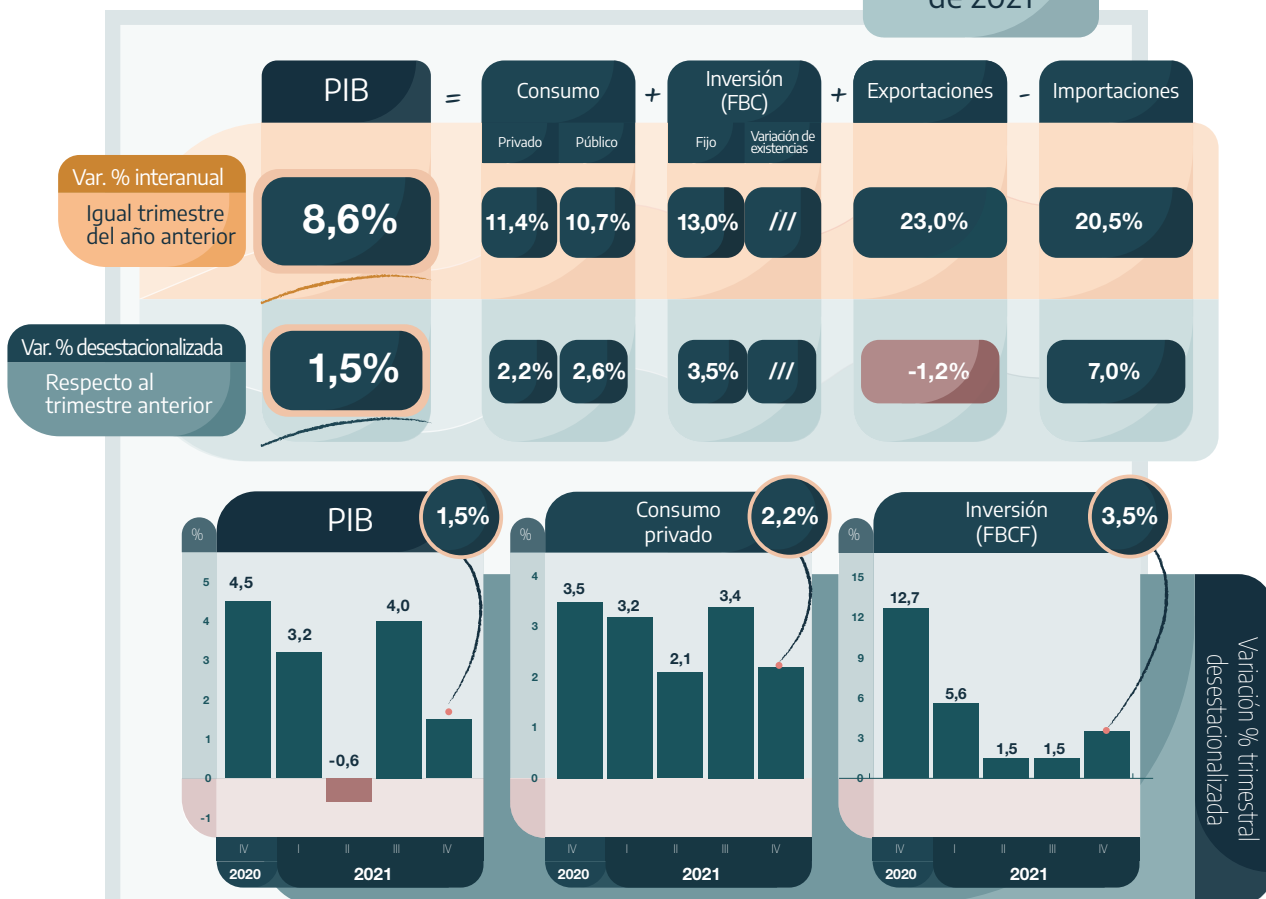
de 2021

PIB = Consumo + Inversión (FBC) + Exportaciones - Importaciones

Privado Público Fijo Variación de existencias

Var. % interanual
Igual trimestre del año anterior

8,6% 11,4% 10,7% 13,0% /// 23,0% 20,5%

Var. % desestacionalizada
Respecto al trimestre anterior

1,5% 2,2% 2,6% 3,5% /// -1,2% 7,0%

PIB 1,5%

| % | |
|---|---|
| 5 | |
| 4 | |
| 3 | |
| 2 | |
| 1 | |
| 0 | |
| -1 | |

4,5 3,2 -0,6 4,0

IV I II III IV
2020 2021

Consumo privado 2,2%

%
4
3
2
1
0

3,5 3,2 2,1 3,4

IV I II III IV
2020 2021

Inversión (FBCF) 3,5%

%
15
12
9
6
3
0

12,7 5,6 1,5 1,5

IV I II III IV
2020 2021

Variación % trimestral desestacionalizada